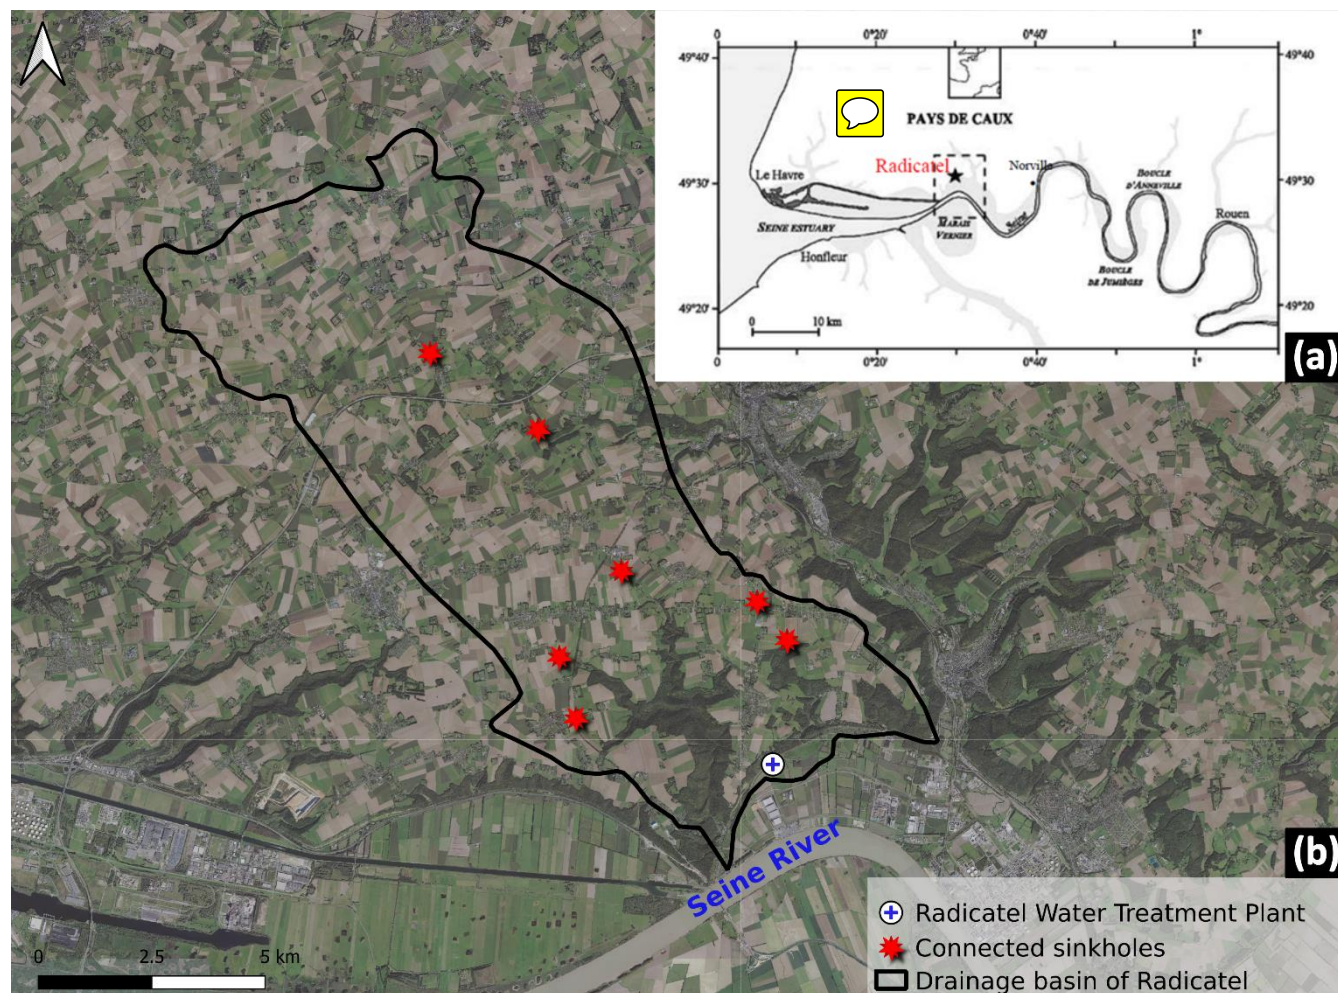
0°20'
0°40'
1°
49°40'
49°40
PAYS DE CAUX
Radicatel
Norville
Le Havre
49°30'
49°30
BOUCLE D'ANNEVILLE
SEINE ESTUARY
MARAIS VERNIER
Rouen
Honfleur
BOUCLE DE JUMIÈGES
49°20'
49°20
0
10 km
0
0°20'
0°40'
1°
(a)

(b)
Seine River
0
2.5
5 km

Radicatel Water Treatment Plant
Connected sinkholes
Drainage basin of Radicatel